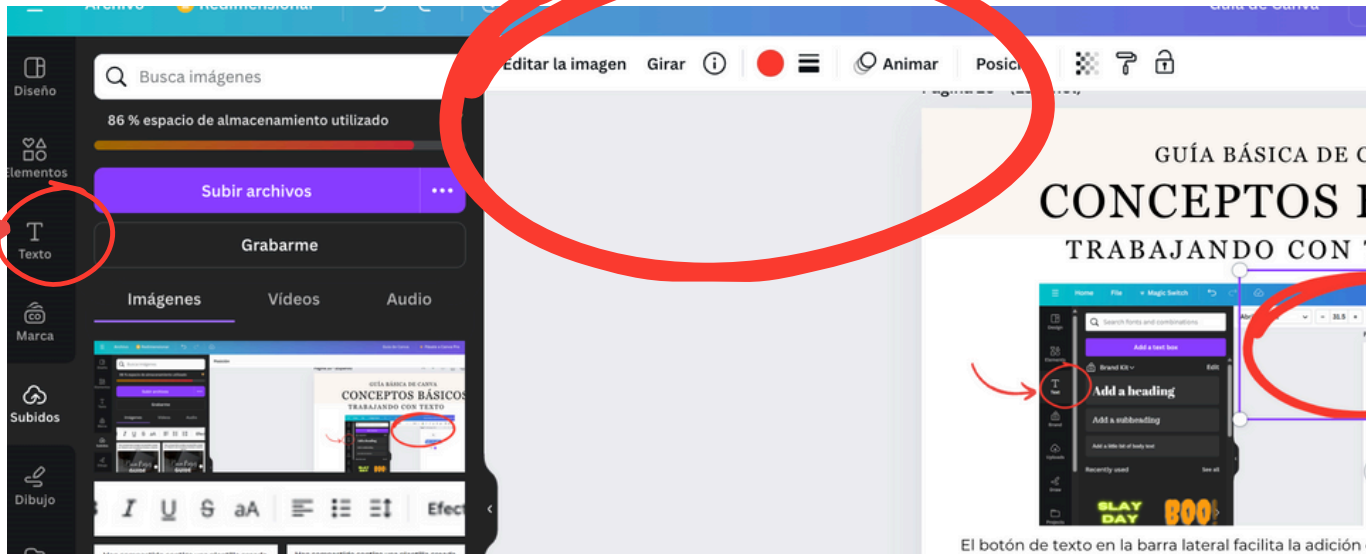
Archivo Redimensionar Guía de Canva

Diseño
Elementos
Texto
Marca
Subidos
Dibujo

Busca imágenes
86 % espacio de almacenamiento utilizado
Subir archivos
Grabarme
Imágenes Vídeos Audio

Editar la imagen Girar Animar Posici

Página 20

GUÍA BÁSICA DE C
CONCEPTOS B
TRABAJANDO CON T

Home File Magic Switch
Design
Elements
Text
Brand
Uploads
Draw
Projects
Search fonts and combinations
Add a text box
Brand Kit Edit
Add a heading
Add a subheading
Add a little bit of body text
Recently used See all
SLAY DAY
BOO

El botón de texto en la barra lateral facilita la adición

Efect